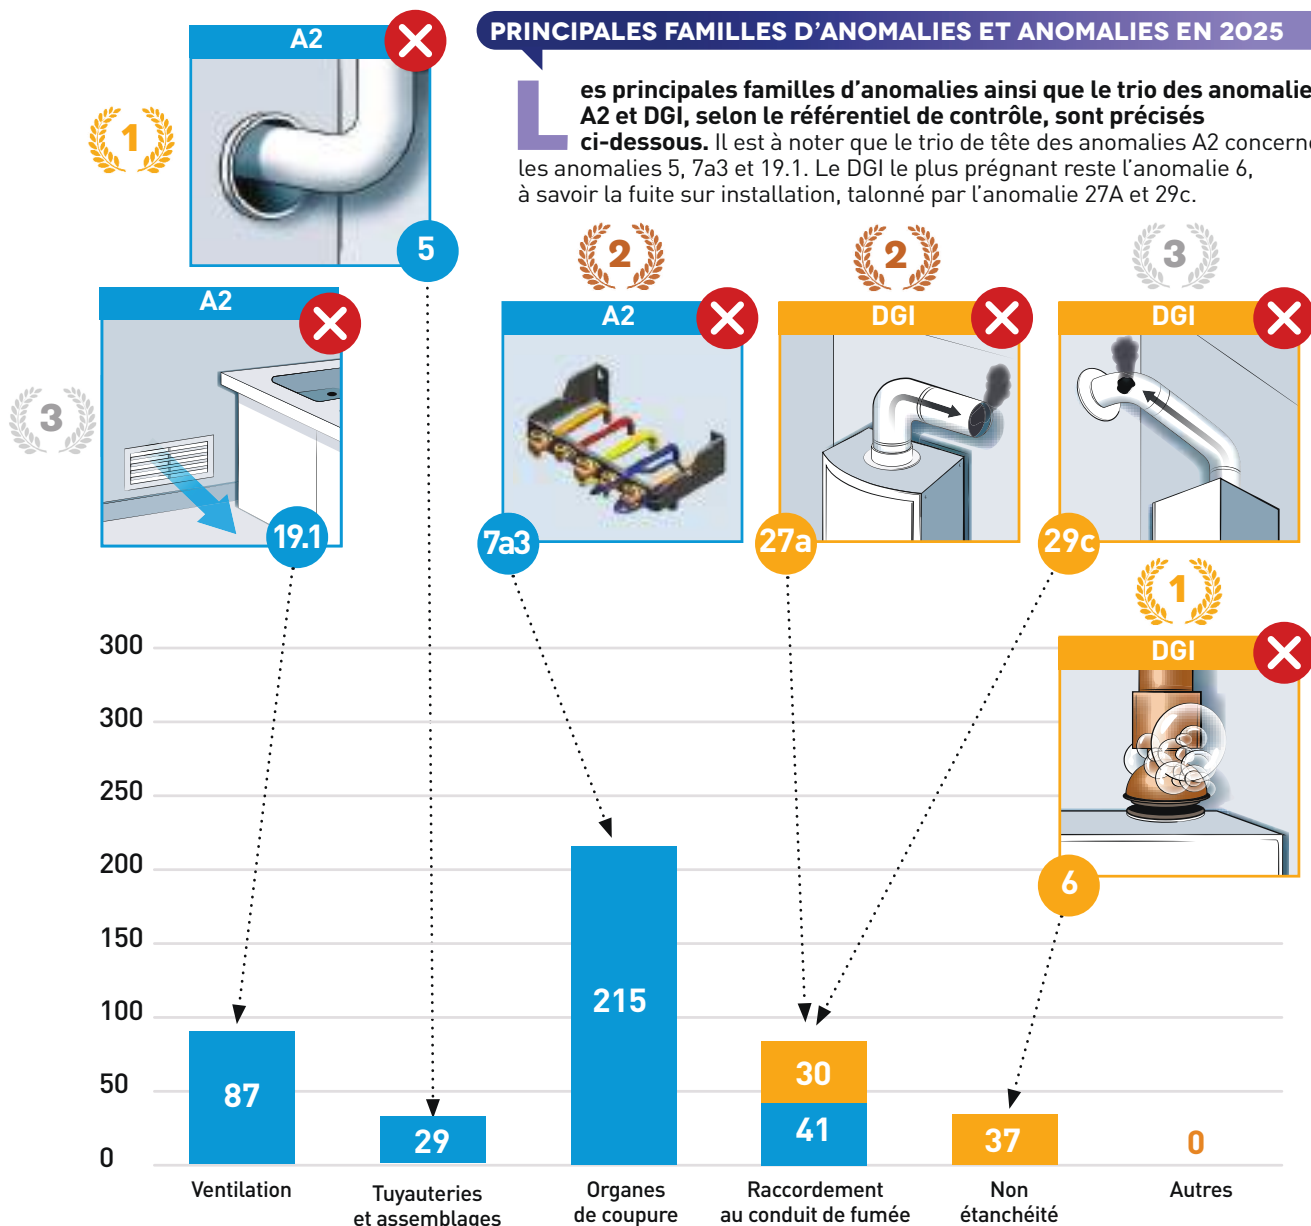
PRINCIPALES FAMILLES D'ANOMALIES ET ANOMALIES EN 2025

Les principales familles d'anomalies ainsi que le trio des anomalie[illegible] A2 et DGI, selon le référentiel de contrôle, sont précisés ci-dessous. Il est à noter que le trio de tête des anomalies A2 concern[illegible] les anomalies 5, 7a3 et 19.1. Le DGI le plus prégnant reste l'anomalie 6, à savoir la fuite sur installation, talonné par l'anomalie 27A et 29c.

1
A2
5

3
A2
19.1

2
A2
7a3

2
DGI
27a

3
DGI
29c

1
DGI
6

300
300
250
200
150
100
50
0

| Ventilation | Tuyauteries et assemblages | Organes de coupure | Raccordement au conduit de fumée | Non étanchéité | Autres |
|---|---|---|---|---|---|
| 87 | 29 | 215 | 41 / 30 | 37 | 0 |